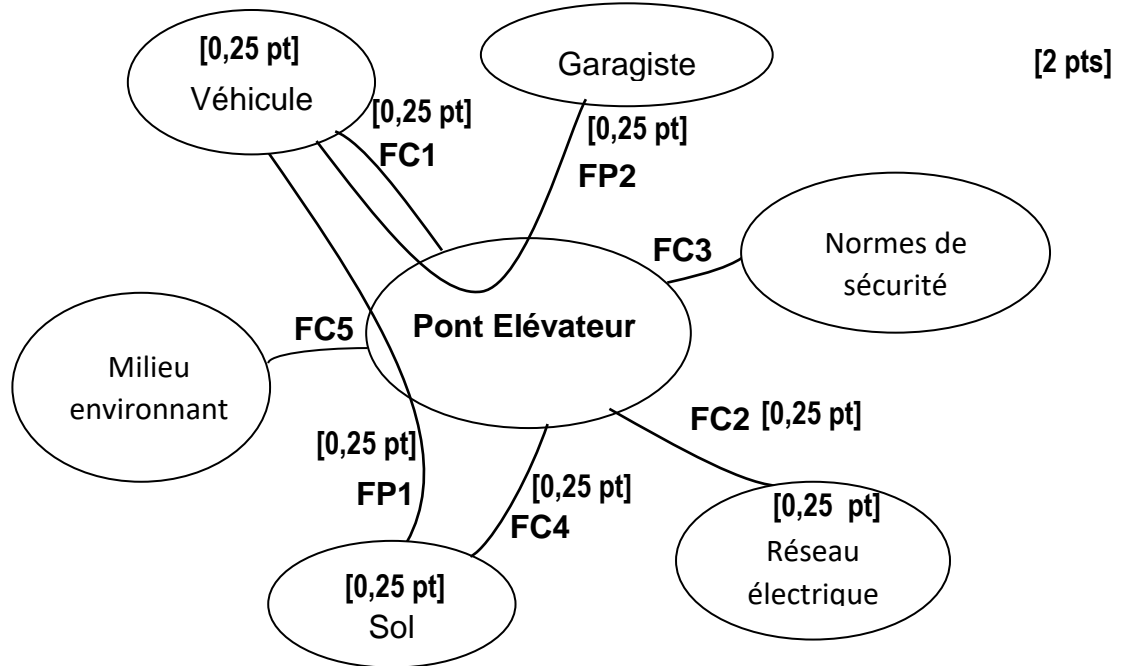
[0,25 pt]
Véhicule

Garagiste

[2 pts]

[0,25 pt]
FC1

[0,25 pt]
FP2

FC3

Normes de sécurité

FC5

Pont Elévateur

Milieu environnant

FC2 [0,25 pt]

[0,25 pt]
FP1

[0,25 pt]
FC4

[0,25 pt]
Réseau électrique

[0,25 pt]
Sol